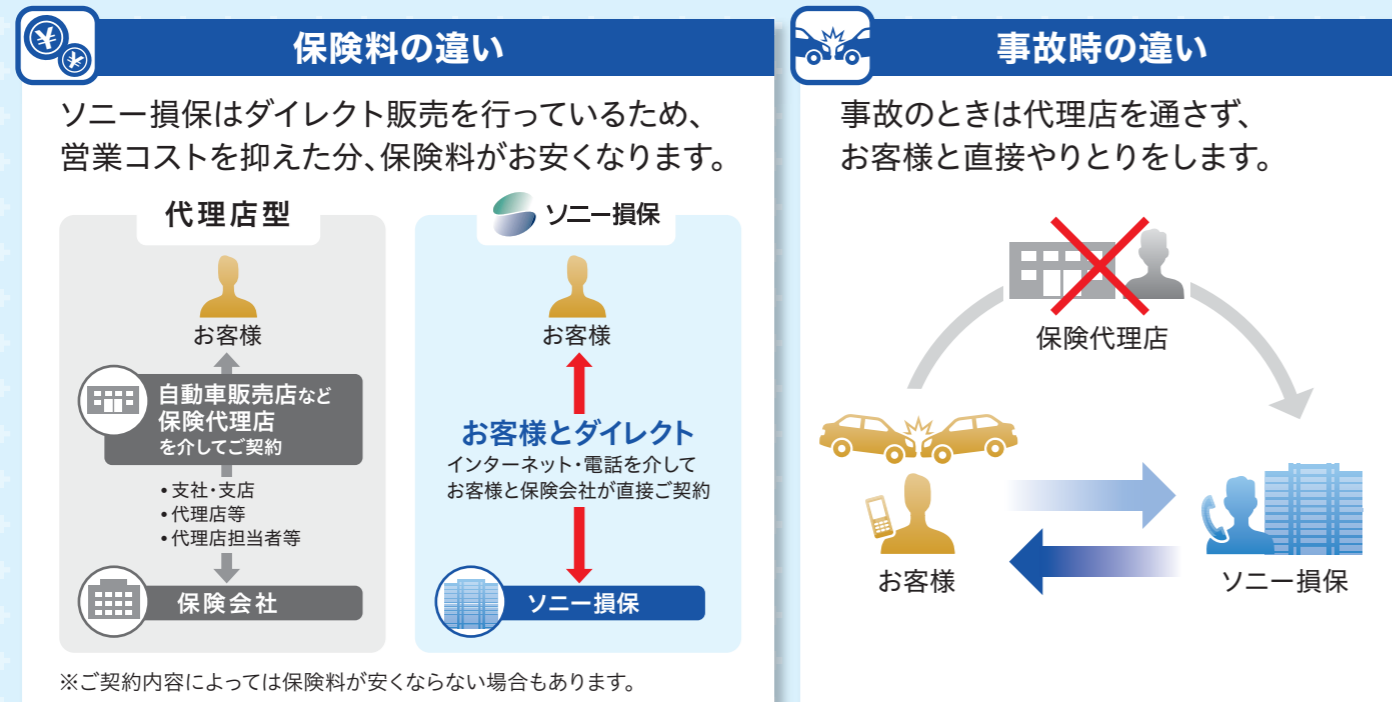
保険料の違い

ソニー損保はダイレクト販売を行っているため、営業コストを抑えた分、保険料がお安くなります。

代理店型

お客様

自動車販売店など
保険代理店
を介してご契約

• 支社・支店
• 代理店等
• 代理店担当者等

保険会社

ソニー損保

お客様

お客様とダイレクト
インターネット・電話を介して
お客様と保険会社が直接ご契約

ソニー損保

※ご契約内容によっては保険料が安くならない場合もあります。

事故時の違い

事故のときは代理店を通さず、お客様と直接やりとりをします。

保険代理店

お客様

ソニー損保